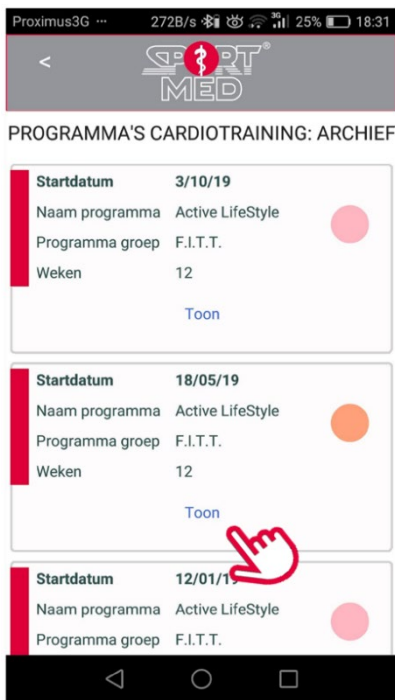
Proximus3G ··· 272B/s 3G 25% 18:31

<

SPORT MED®

PROGRAMMA'S CARDIOTRAINING: ARCHIEF

| | |
|---|---|
| Startdatum | 3/10/19 |
| Naam programma | Active LifeStyle |
| Programma groep | F.I.T.T. |
| Weken | 12 |

Toon

| | |
|---|---|
| Startdatum | 18/05/19 |
| Naam programma | Active LifeStyle |
| Programma groep | F.I.T.T. |
| Weken | 12 |

Toon

| | |
|---|---|
| Startdatum | 12/01/1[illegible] |
| Naam programma | Active LifeStyle |
| Programma groep | F.I.T.T. |